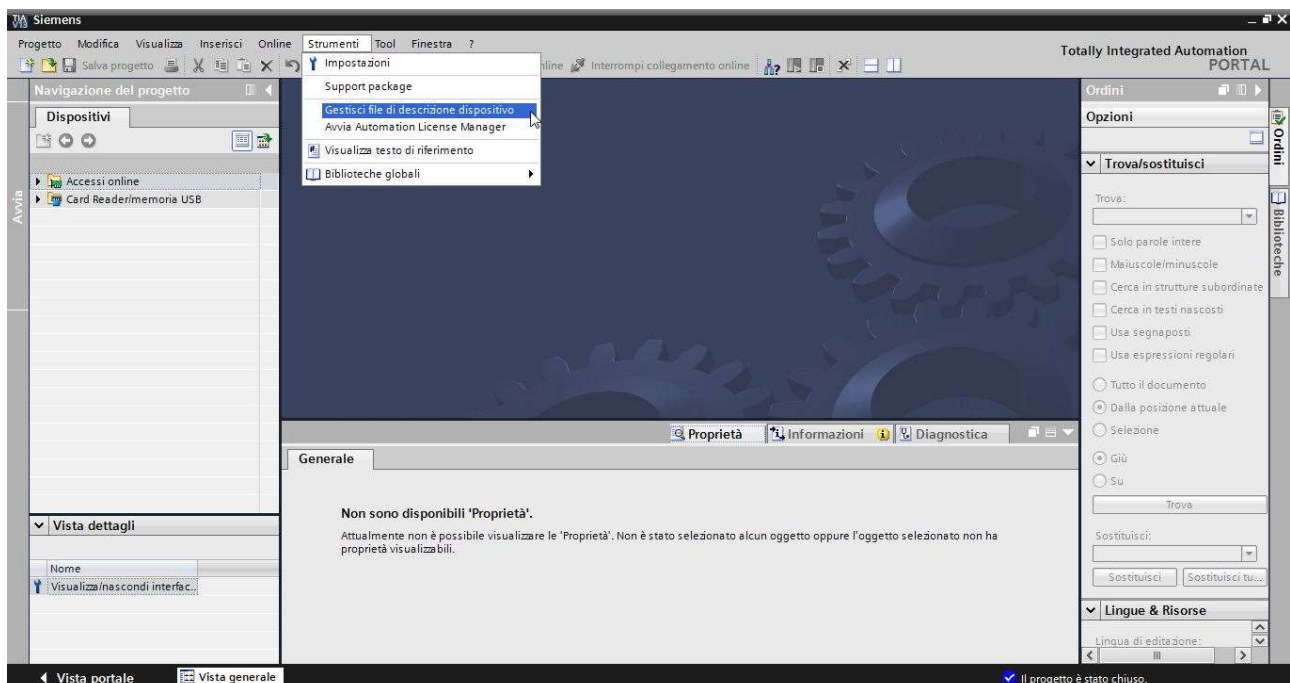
Siemens

Progetto Modifica Visualizza Inserisci Online Strumenti Tool Finestra ?

Salva progetto

Impostazioni
Support package
Gestisci file di descrizione dispositivo
Avvia Automation License Manager
Visualizza testo di riferimento
Biblioteche globali

nline Interrompi collegamento online

Totally Integrated Automation PORTAL

Navigazione del progetto

Dispositivi

Accessi online
Card Reader/memoria USB

Avvia

Vista dettagli

Nome
Visualizza/nascondi interfac...

Proprietà Informazioni Diagnostica

Generale

Non sono disponibili 'Proprietà'.
Attualmente non è possibile visualizzare le 'Proprietà'. Non è stato selezionato alcun oggetto oppure l'oggetto selezionato non ha proprietà visualizzabili.

Ordini

Opzioni

Trova/sostituisci

Trova:

Solo parole intere
Maiuscole/minuscole
Cerca in strutture subordinate
Cerca in testi nascosti
Usa segnaposti
Usa espressioni regolari

Tutto il documento
Dalla posizione attuale
Selezione

Giù
Su

Trova

Sostituisci:

Sostituisci Sostituisci tu...

Lingue & Risorse

Lingua di editazione:

Ordini
Biblioteche

Vista portale
Vista generale

Il progetto è stato chiuso.